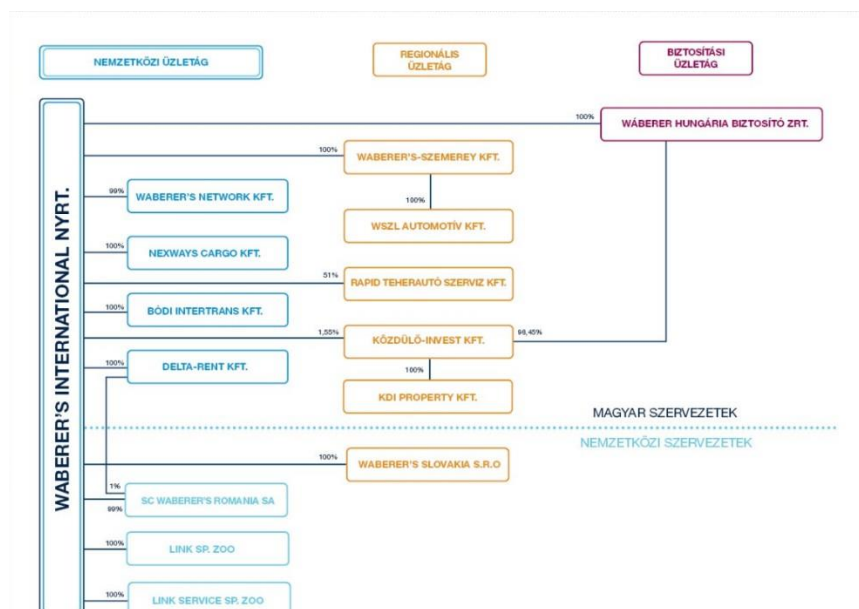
NEMZETKÖZI ÜZLETÁG

REGIONÁLIS ÜZLETÁG

BIZTOSÍTÁSI ÜZLETÁG

WABERER'S INTERNATIONAL NYRT.

100%

WÁBERER HUNGÁRIA BIZTOSÍTÓ ZRT.

100%

WABERER'S-SZEMEREY KFT.

99%

WABERER'S NETWORK KFT.

100%

WSZL AUTOMOTÍV KFT.

100%

NEXWAYS CARGO KFT.

51%

RAPID TEHERAUTÓ SZERVIZ KFT.

100%

BÓDI INTERTRANS KFT.

1,55%

KÖZDŰLŐ-INVEST KFT.

98,45%

100%

DELTA-RENT KFT.

100%

KDI PROPERTY KFT.

MAGYAR SZERVEZETEK

NEMZETKÖZI SZERVEZETEK

100%

WABERER'S SLOVAKIA S.R.O

1%

99%

SC WABERER'S ROMANIA SA

100%

LINK SP. ZOO

100%

LINK SERVICE SP. ZOO